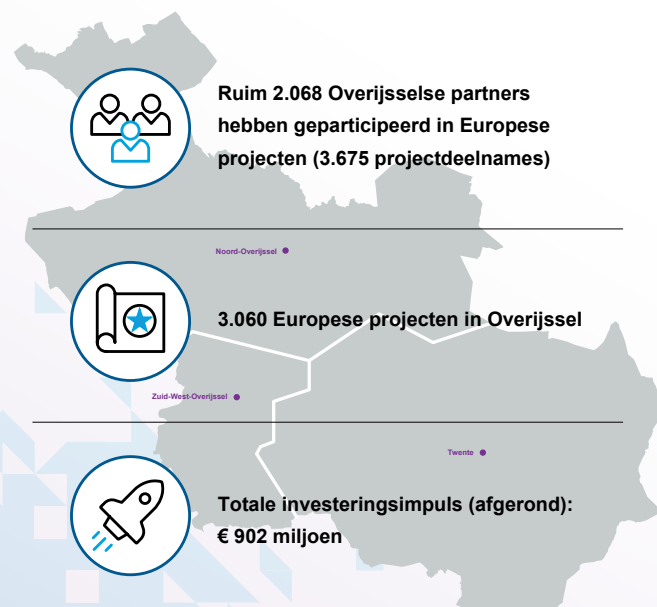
Ruim 2.068 Overijsselse partners hebben geparticipeerd in Europese projecten (3.675 projectdeelnames)

Noord-Overijssel

3.060 Europese projecten in Overijssel

Zuid-West-Overijssel

Twente

Totale investeringsimpuls (afgerond): € 902 miljoen